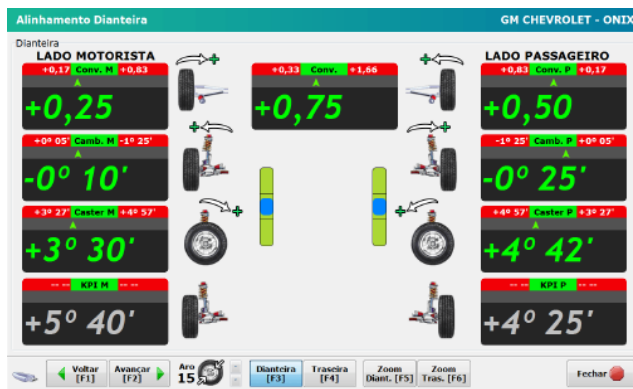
Alinhamento Dianteira
GM CHEVROLET - ONIX

Dianteira

LADO MOTORISTA

+0,17 Conv. M +0,83
+0,25

+0º 05' Camb. M -1º 25'
-0º 10'

+3º 27' Caster M +4º 57'
+3º 30'

-- -- KPI M -- --
+5º 40'

+0,33 Conv. +1,66
+0,75

LADO PASSAGEIRO

+0,83 Conv. P +0,17
+0,50

-1º 25' Camb. P +0º 05'
-0º 25'

+4º 57' Caster P +3º 27'
+4º 42'

-- -- KPI P -- --
+4º 25'

Voltar [F1]
Avançar [F2]
Aro 15
Dianteira [F3]
Traseira [F4]
Zoom Diant. [F5]
Zoom Tras. [F6]
Fechar